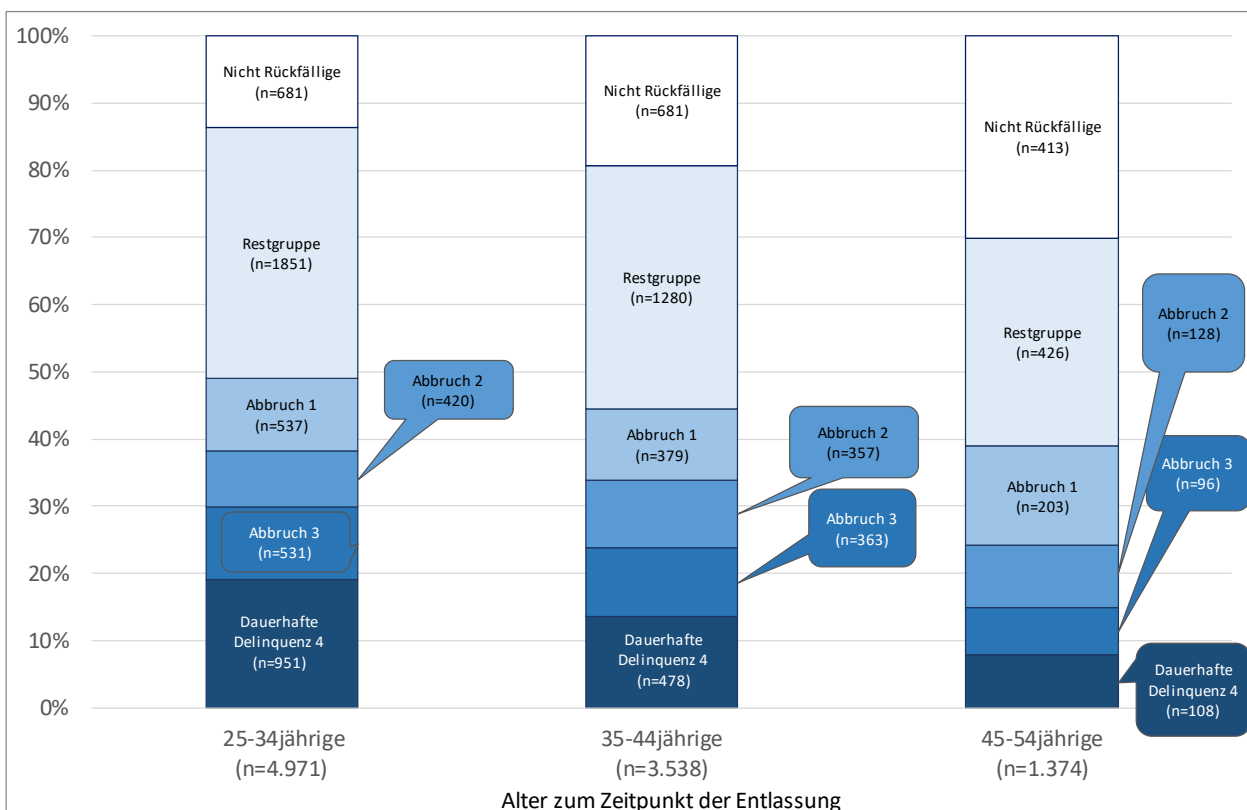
100%
90%
80%
70%
60%
50%
40%
30%
20%
10%
0%

Nicht Rückfällige (n=681)
Restgruppe (n=1851)
Abbruch 1 (n=537)
Abbruch 2 (n=420)
Abbruch 3 (n=531)
Dauerhafte Delinquenz 4 (n=951)

Nicht Rückfällige (n=681)
Restgruppe (n=1280)
Abbruch 1 (n=379)
Abbruch 2 (n=357)
Abbruch 3 (n=363)
Dauerhafte Delinquenz 4 (n=478)

Nicht Rückfällige (n=413)
Restgruppe (n=426)
Abbruch 2 (n=128)
Abbruch 1 (n=203)
Abbruch 3 (n=96)
Dauerhafte Delinquenz 4 (n=108)

25-34jährige (n=4.971)
35-44jährige (n=3.538)
45-54jährige (n=1.374)

Alter zum Zeitpunkt der Entlassung